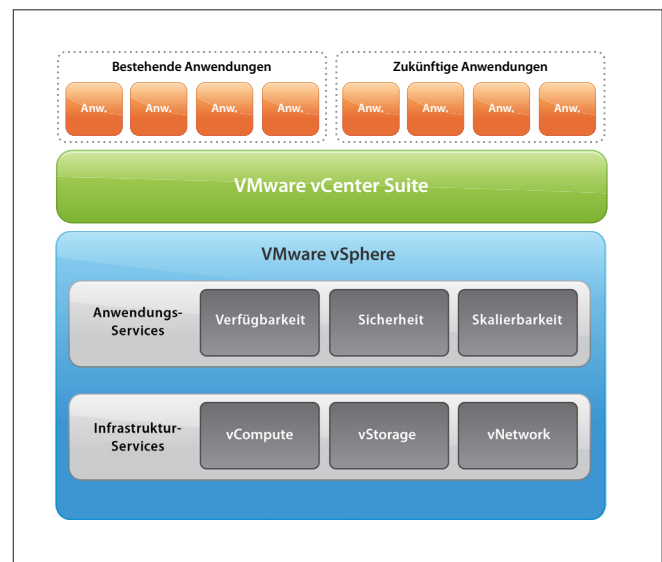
Bestehende Anwendungen
Anw. Anw. Anw. Anw.

Zukünftige Anwendungen
Anw. Anw. Anw. Anw.

VMware vCenter Suite

VMware vSphere

Anwendungs-Services
Verfügbarkeit
Sicherheit
Skalierbarkeit

Infrastruktur-Services
vCompute
vStorage
vNetwork